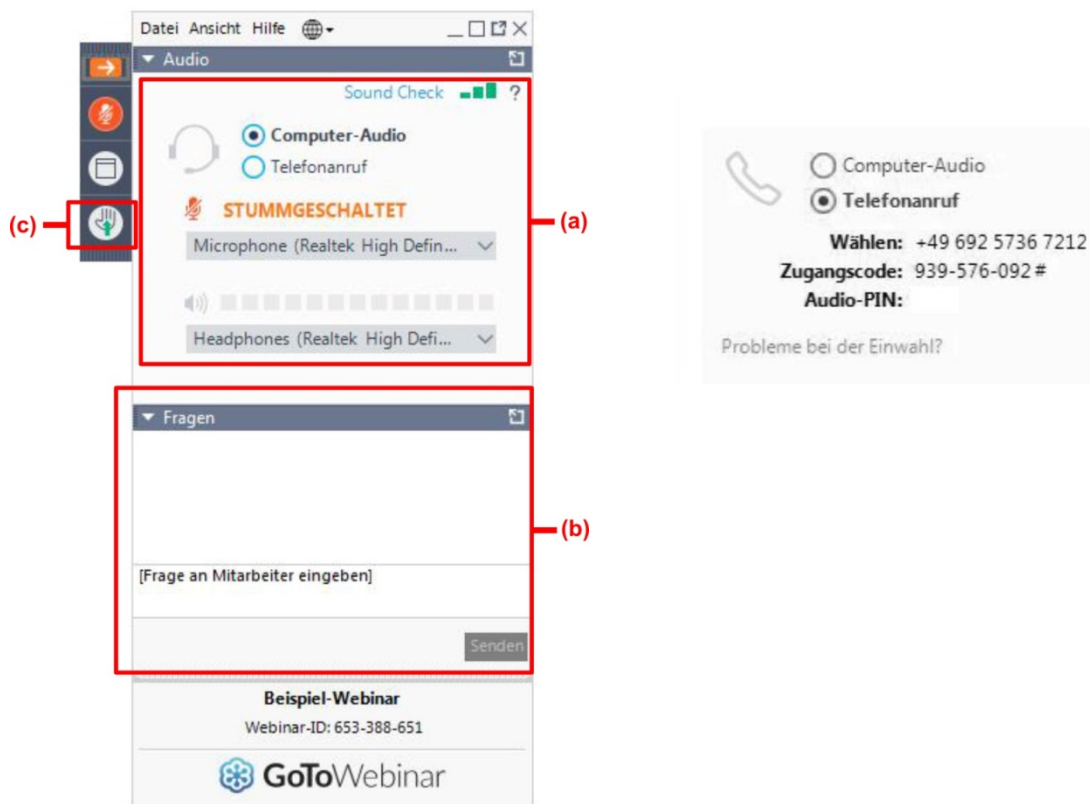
Datei Ansicht Hilfe

Audio

Sound Check ?

Computer-Audio
Telefonanruf

STUMMGESCHALTET

Microphone (Realtek High Defin...

Headphones (Realtek High Defi...

(c)

(a)

Fragen

[Frage an Mitarbeiter eingeben]

Senden

(b)

Beispiel-Webinar
Webinar-ID: 653-388-651

GoToWebinar

Computer-Audio
Telefonanruf

Wählen: +49 692 5736 7212
Zugangscode: 939-576-092 #
Audio-PIN:

Probleme bei der Einwahl?